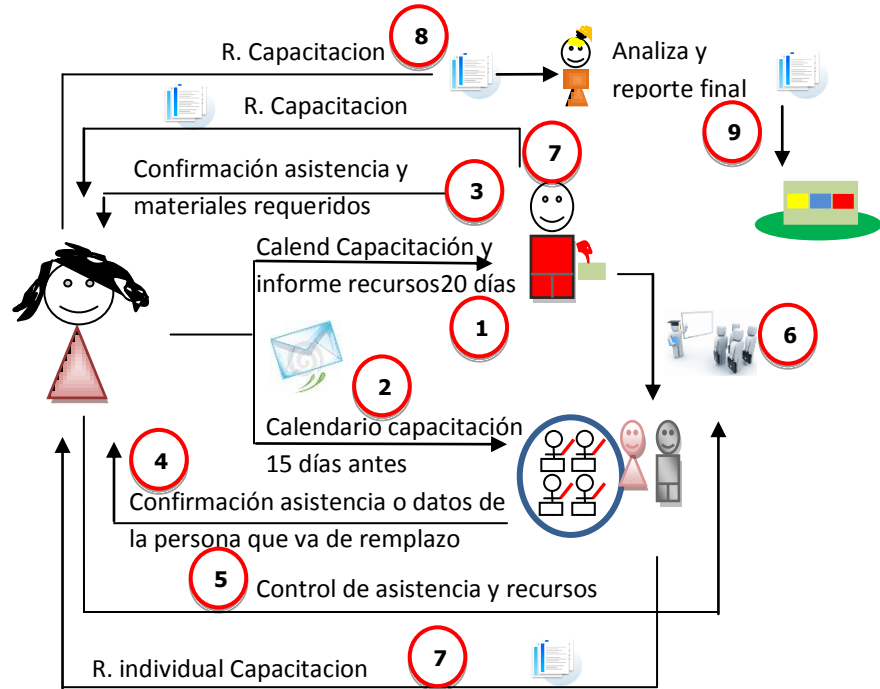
R. Capacitacion

8

Analiza y reporte final

R. Capacitacion

9

7

Confirmación asistencia y materiales requeridos

3

Calend Capacitación y informe recursos20 días

1

6

2

Calendario capacitación 15 días antes

4

Confirmación asistencia o datos de la persona que va de remplazo

5

Control de asistencia y recursos

R. individual Capacitacion

7